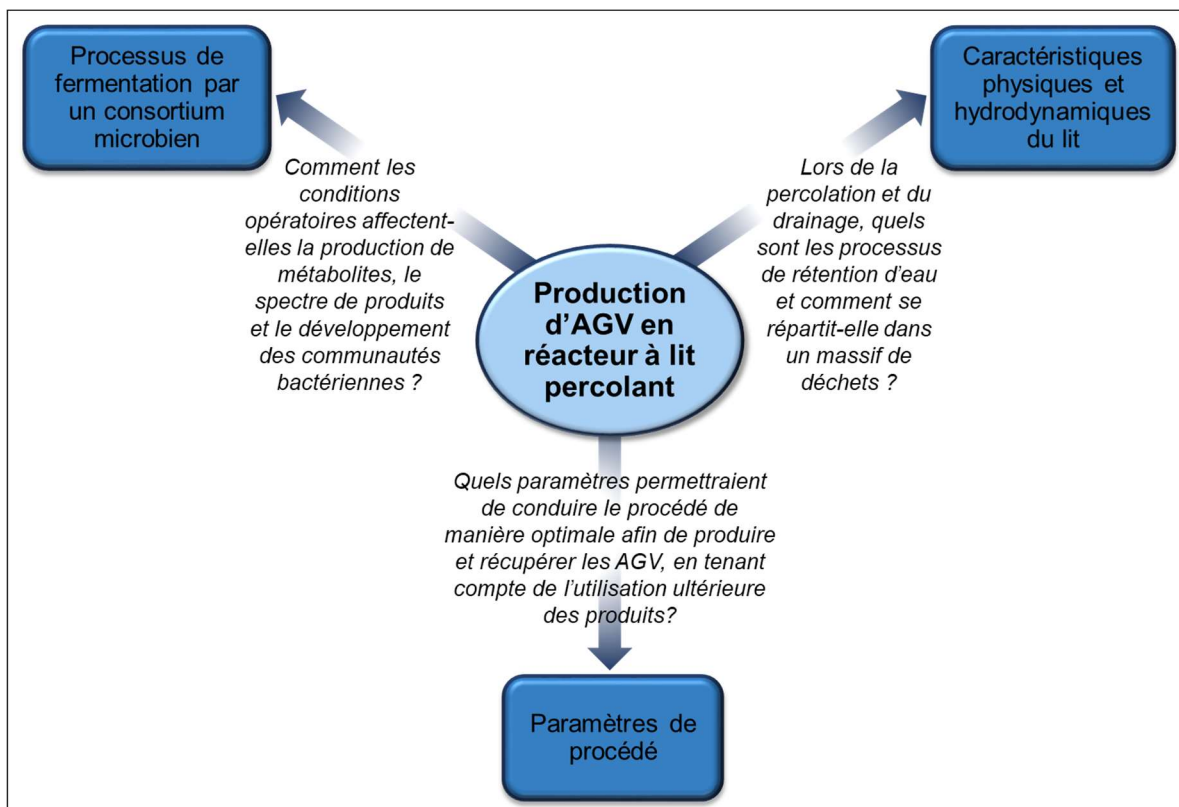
Processus de fermentation par un consortium microbien

Caractéristiques physiques et hydrodynamiques du lit

Comment les conditions opératoires affectent-elles la production de métabolites, le spectre de produits et le développement des communautés bactériennes ?

Production d'AGV en réacteur à lit percolant

Lors de la percolation et du drainage, quels sont les processus de rétention d'eau et comment se répartit-elle dans un massif de déchets ?

Quels paramètres permettraient de conduire le procédé de manière optimale afin de produire et récupérer les AGV, en tenant compte de l'utilisation ultérieure des produits?

Paramètres de procédé